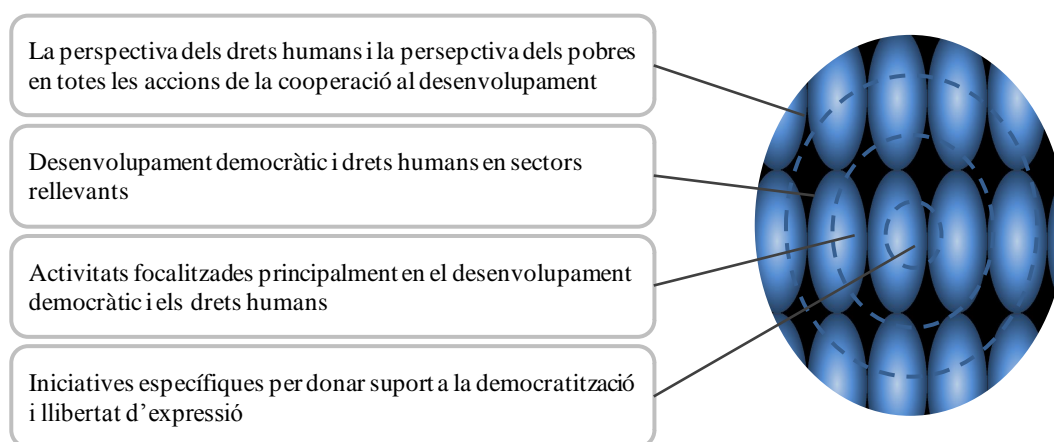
La perspectiva dels drets humans i la persepctiva dels pobres en totes les accions de la cooperació al desenvolupament

Desenvolupament democràtic i drets humans en sectors rellevants

Activitats focalitzades principalment en el desenvolupament democràtic i els drets humans

Iniciatives específiques per donar suport a la democratització i llibertat d'expressió